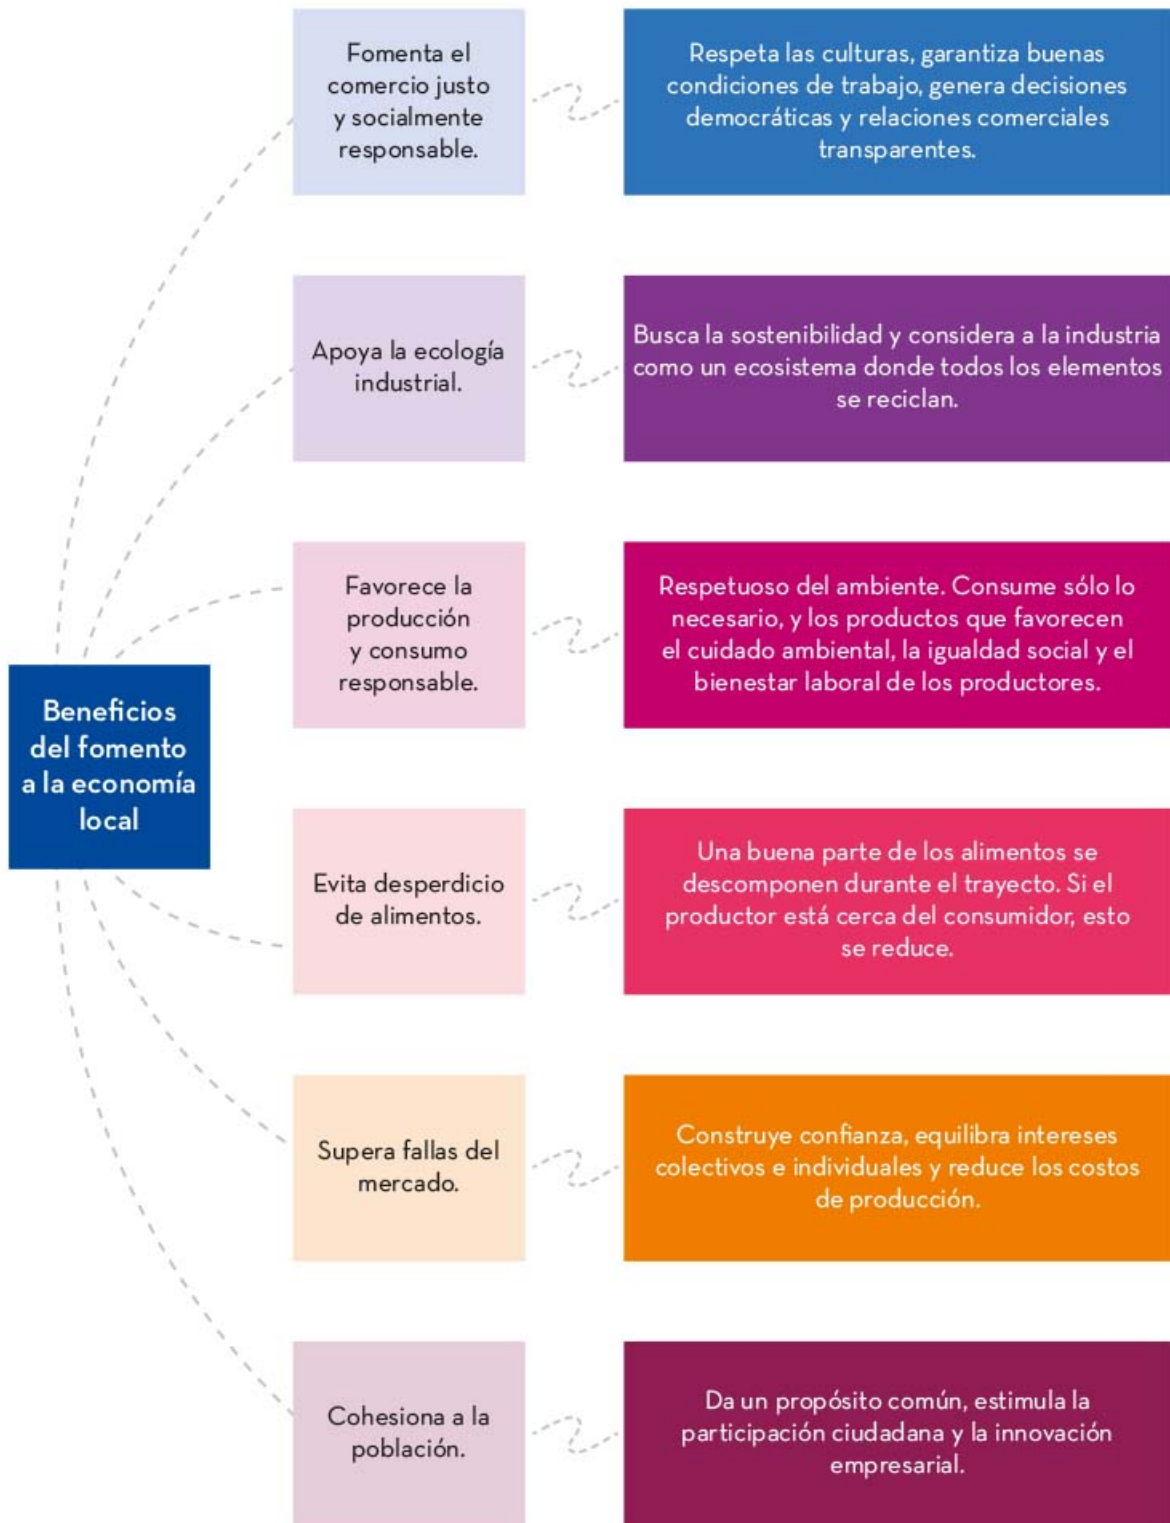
Beneficios del fomento a la economía local

Fomenta el comercio justo y socialmente responsable.

Respeta las culturas, garantiza buenas condiciones de trabajo, genera decisiones democráticas y relaciones comerciales transparentes.

Apoya la ecología industrial.

Busca la sostenibilidad y considera a la industria como un ecosistema donde todos los elementos se reciclan.

Favorece la producción y consumo responsable.

Respetuoso del ambiente. Consume sólo lo necesario, y los productos que favorecen el cuidado ambiental, la igualdad social y el bienestar laboral de los productores.

Evita desperdicio de alimentos.

Una buena parte de los alimentos se descomponen durante el trayecto. Si el productor está cerca del consumidor, esto se reduce.

Supera fallas del mercado.

Construye confianza, equilibra intereses colectivos e individuales y reduce los costos de producción.

Cohesiona a la población.

Da un propósito común, estimula la participación ciudadana y la innovación empresarial.